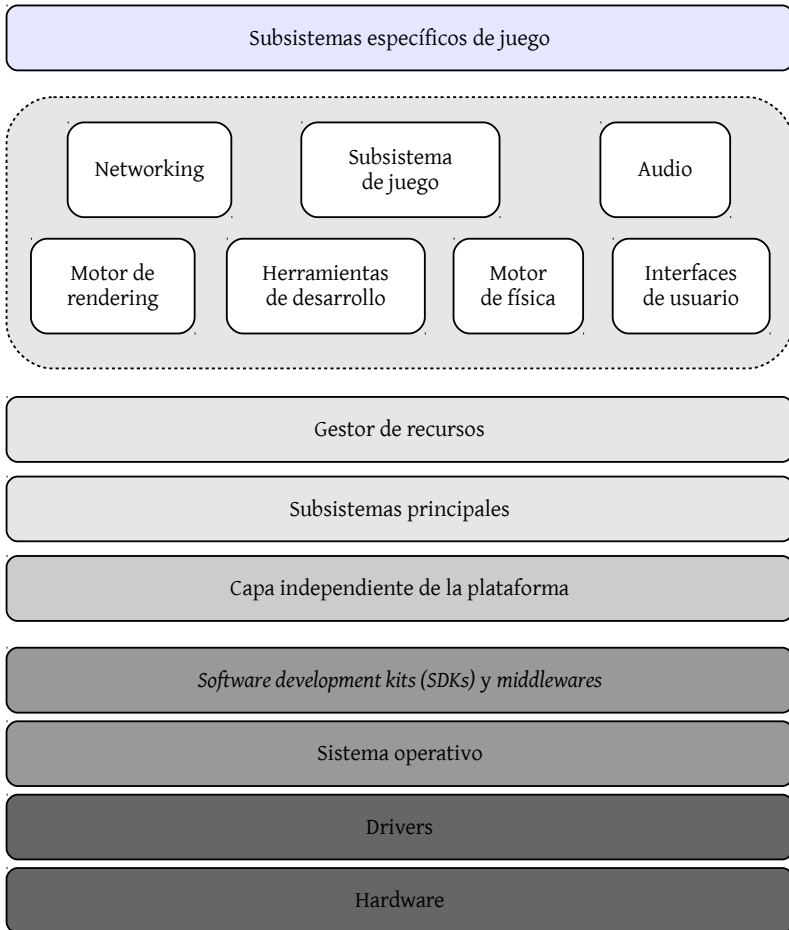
Subsistemas específicos de juego

Networking

Subsistema de juego

Audio

Motor de rendering

Herramientas de desarrollo

Motor de física

Interfaces de usuario

Gestor de recursos

Subsistemas principales

Capa independiente de la plataforma

Software development kits (SDKs) y middlewares

Sistema operativo

Drivers

Hardware